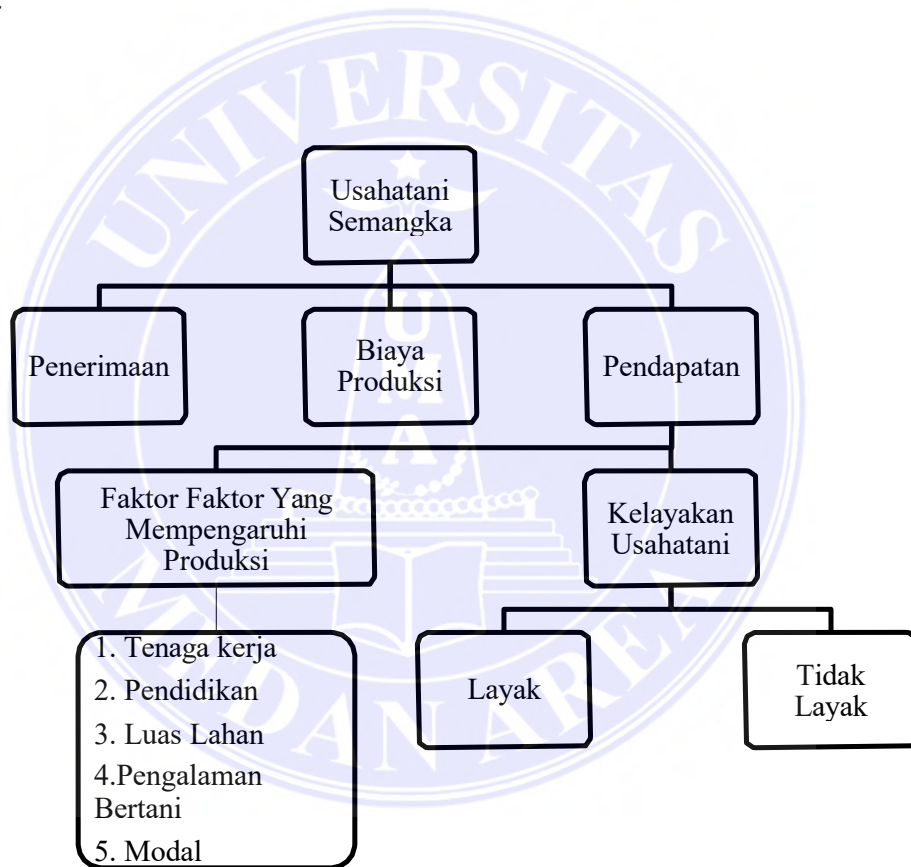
UNIVERSITAS MEDAN AREA

Usahatani Semangka

Penerimaan

Biaya Produksi

Pendapatan

Faktor Faktor Yang Mempengaruhi Produksi

Kelayakan Usahatani

1. Tenaga kerja
2. Pendidikan
3. Luas Lahan
4.Pengalaman Bertani
5. Modal

Layak

Tidak Layak